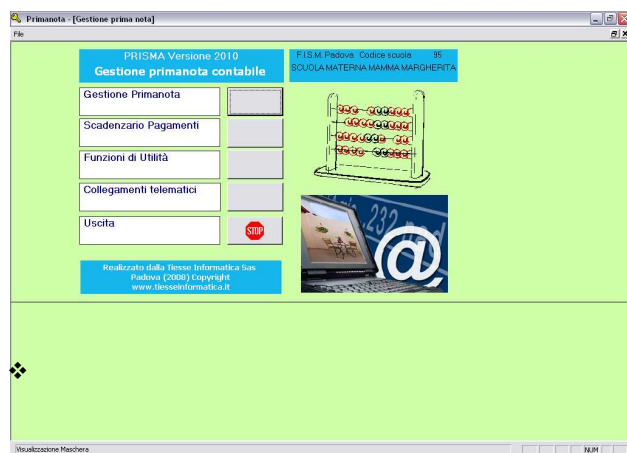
Primanota - [Gestione prima nota]

File

PRISMA Versione 2010
Gestione primanota contabile

F.I.S.M. Padova Codice scuola 95
SCUOLA MATERNA MAMMA MARGHERITA

Gestione Primanota

Scadenzario Pagamenti

Funzioni di Utilità

Collegamenti telematici

Uscita

STOP

232

@

Realizzato dalla Tiesse Informatica Sas
Padova (2008) Copyright
www.tiesseinformatica.it

Visualizzazione Maschera

NUM